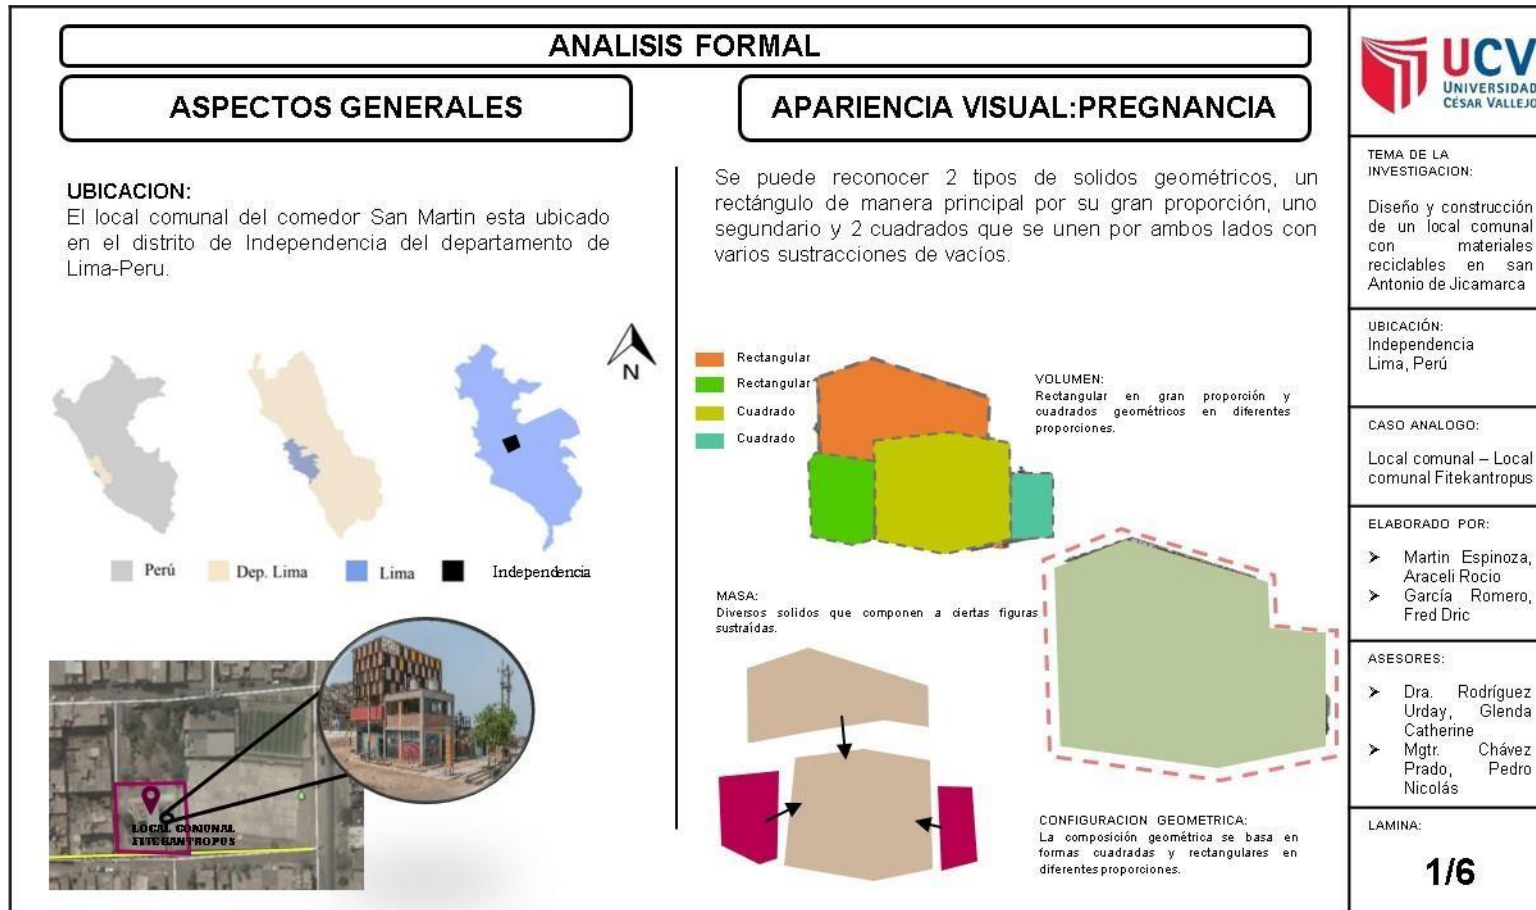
ANALISIS FORMAL

ASPECTOS GENERALES

APARIENCIA VISUAL:PREGNANCIA

UBICACION:
El local comunal del comedor San Martin esta ubicado en el distrito de Independencia del departamento de Lima-Peru.

N

Perú Dep. Lima Lima Independencia

LOCAL COMUNAL FITEKANTROPUS

Se puede reconocer 2 tipos de solidos geométricos, un rectángulo de manera principal por su gran proporción, uno segundario y 2 cuadrados que se unen por ambos lados con varios sustracciones de vacíos.

Rectangular
Rectangular
Cuadrado
Cuadrado

VOLUMEN:
Rectangular en gran proporción y cuadrados geométricos en diferentes proporciones.

MASA:
Diversos solidos que componen a ciertas figuras sustraídas.

CONFIGURACION GEOMETRICA:
La composición geométrica se basa en formas cuadradas y rectangulares en diferentes proporciones.

UCV UNIVERSIDAD CÉSAR VALLEJO

TEMA DE LA INVESTIGACION:
Diseño y construcción de un local comunal con materiales reciclables en san Antonio de Jicamarca

UBICACIÓN:
Independencia Lima, Perú

CASO ANALOGO:
Local comunal – Local comunal Fitekantropus

ELABORADO POR:
➤ Martin Espinoza, Araceli Rocio
➤ García Romero, Fred Dric

ASESORES:
➤ Dra. Rodríguez Urday, Glenda Catherine
➤ Mgtr. Chávez Prado, Pedro Nicolás

LAMINA:
1/6